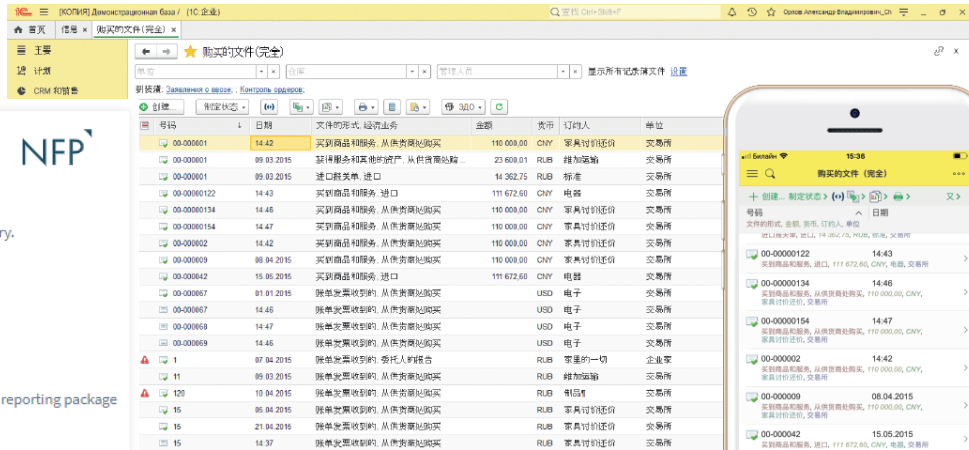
1С [КОПИЯ] Демонстрационная база / (1С:Предприятие) Поиск Ctrl+Shift+F Орлов Александр Владимирович_Ch

首页 信息 购买的文件(完全)

主要
计划
CRM 和销售

NFP

ry.

reporting package

购买的文件(完全)

单位 仓库 管理人员 显示所有记录薄文件 设置

到货港: Заявления о ввозе; Контроль ордеров;

创建... 制定状态 ЭДО

| 号码 | 日期 | 文件的形式, 经济业务 | 金额 | 货币 | 订货人 | 单位 |
|---|---|---|---|---|---|---|
| 00-000001 | 14:42 | 买到商品和服务, 从供货商处购买 | 110 000,00 | CNY | 家具讨价还价 | 交易所 |
| 00-000001 | 09.03.2015 | 获得服务和其他的资产, 从供货商处购... | 23 608,01 | RUB | 维加运输 | 交易所 |
| 00-000001 | 09.03.2015 | 进口报关单, 进口 | 14 362,75 | RUB | 标准 | 交易所 |
| 00-00000122 | 14:43 | 买到商品和服务, 进口 | 111 672,60 | CNY | 电器 | 交易所 |
| 00-00000134 | 14:46 | 买到商品和服务, 从供货商处购买 | 110 000,00 | CNY | 家具讨价还价 | 交易所 |
| 00-00000154 | 14:47 | 买到商品和服务, 从供货商处购买 | 110 000,00 | CNY | 家具讨价还价 | 交易所 |
| 00-000002 | 14:42 | 买到商品和服务, 从供货商处购买 | 110 000,00 | CNY | 家具讨价还价 | 交易所 |
| 00-000009 | 08.04.2015 | 买到商品和服务, 从供货商处购买 | 110 000,00 | CNY | 家具讨价还价 | 交易所 |
| 00-000042 | 15.05.2015 | 买到商品和服务, 进口 | 111 672,60 | CNY | 电器 | 交易所 |
| 00-000067 | 01.01.2015 | 账单发票收到的, 从供货商处购买 | | USD | 电子 | 交易所 |
| 00-000067 | 14:46 | 账单发票收到的, 从供货商处购买 | | USD | 电子 | 交易所 |
| 00-000068 | 14:46 | 账单发票收到的, 从供货商处购买 | | USD | 电子 | 交易所 |
| 00-000069 | 14:46 | 账单发票收到的, 从供货商处购买 | | USD | 电子 | 交易所 |
| 1 | 07.04.2015 | 账单发票收到的, 委托人的报告 | | RUB | 家里的一切 | 企业家 |
| 11 | 09.03.2015 | 账单发票收到的, 从供货商处购买 | | RUB | 维加运输 | 交易所 |
| 120 | 10.04.2015 | 账单发票收到的, 从供货商处购买 | | RUB | 制造商 | 交易所 |
| 15 | 06.04.2015 | 账单发票收到的, 从供货商处购买 | | USD | 电子 | 交易所 |
| 15 | 21.04.2015 | 账单发票收到的, 从供货商处购买 | | USD | 电子 | 交易所 |
| 15 | 14:37 | 账单发票收到的, 从供货商处购买 | | USD | 电子 | 交易所 |

Билайн 15:36
购买的文件 (完全)
创建... 制定状态 又
号码 日期
文件的形式, 金额, 货币, 订货人, 单位
00-00000122 14:43
买到商品和服务, 进口, 111 672,60, CNY, 电器, 交易所
00-00000134 14:46
买到商品和服务, 从供货商处购买, 110 000,00, CNY, 家具讨价还价, 交易所
00-00000154 14:47
买到商品和服务, 从供货商处购买, 110 000,00, CNY, 家具讨价还价, 交易所
00-000002 14:42
买到商品和服务, 从供货商处购买, 110 000,00, CNY, 家具讨价还价, 交易所
00-000009 08.04.2015
买到商品和服务, 从供货商处购买, 110 000,00, CNY, 家具讨价还价, 交易所
00-000042 15.05.2015
买到商品和服务, 进口, 111 672,60, CNY, 电器, 交易所